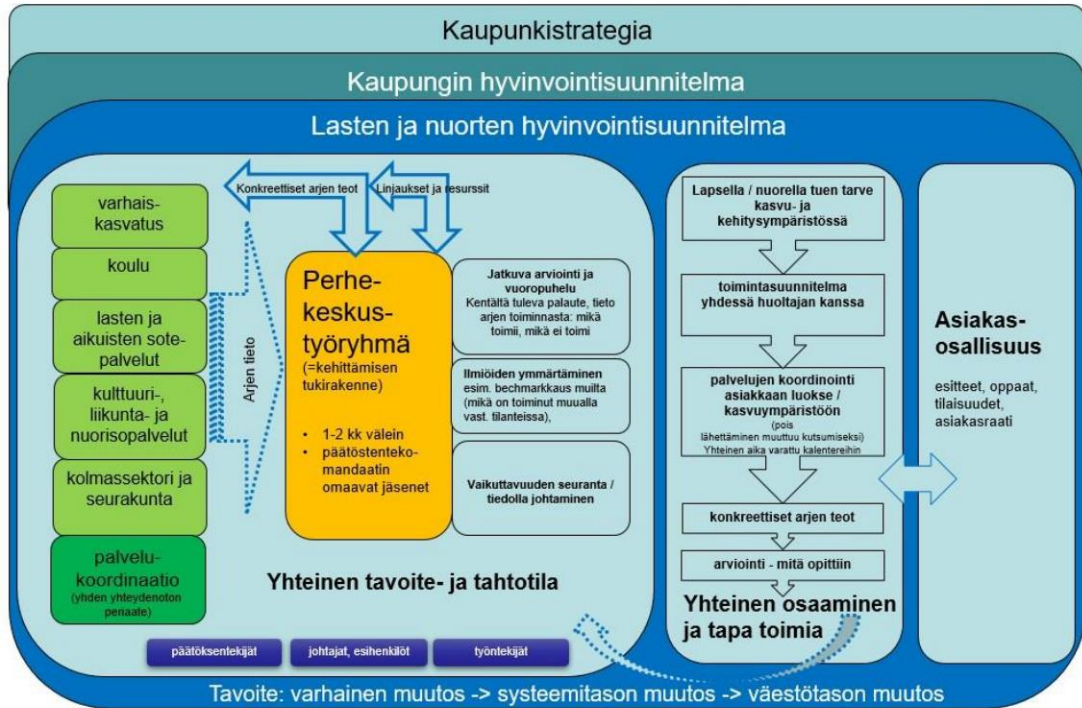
Kaupunkistrategia

Kaupungin hyvinvointisuunnitelma

Lasten ja nuorten hyvinvointisuunnitelma

varhaiskasvatus

koulu

lasten ja aikuisten sotepalvelut

kulttuuri-, liikunta- ja nuorisopalvelut

kolmassektori ja seurakunta

palvelukoordinaatio (yhden yhteydenoton periaate)

Konkreettiset arjen teot

Linjaukset ja resurssit

Arjen tieto

Perhekeskustyöryhmä (=kehittämisen tukirakenne)

• 1-2 kk välein
• päätöstentekomandaatin omaavat jäsenet

Jatkuva arviointi ja vuoropuhelu
Kentältä tuleva palaute, tieto arjen toiminnasta: mikä toimii, mikä ei toimi

Ilmiöiden ymmärtäminen
esim. bechmarkkaus muilta (mikä on toiminut muualla vast. tilanteissa),

Vaikuttavuuden seuranta / tiedolla johtaminen

Yhteinen tavoite- ja tahtotila

päätöksentekijät

johtajat, esihenkilöt

työntekijät

Lapsella / nuorella tuen tarve kasvu- ja kehitysympäristössä

toimintasuunnitelma yhdessä huoltajan kanssa

palvelujen koordinointi asiakkaan luokse / kasvuympäristöön
(pois lähettäminen muuttuu kutsumiseksi)
Yhteinen aika varattu kalentereihin

konkreettiset arjen teot

arviointi - mitä opittiin

Yhteinen osaaminen ja tapa toimia

Asiakasosallisuus

esitteet, oppaat, tilaisuudet, asiakasraati

Tavoite: varhainen muutos -> systeemitason muutos -> väestötason muutos